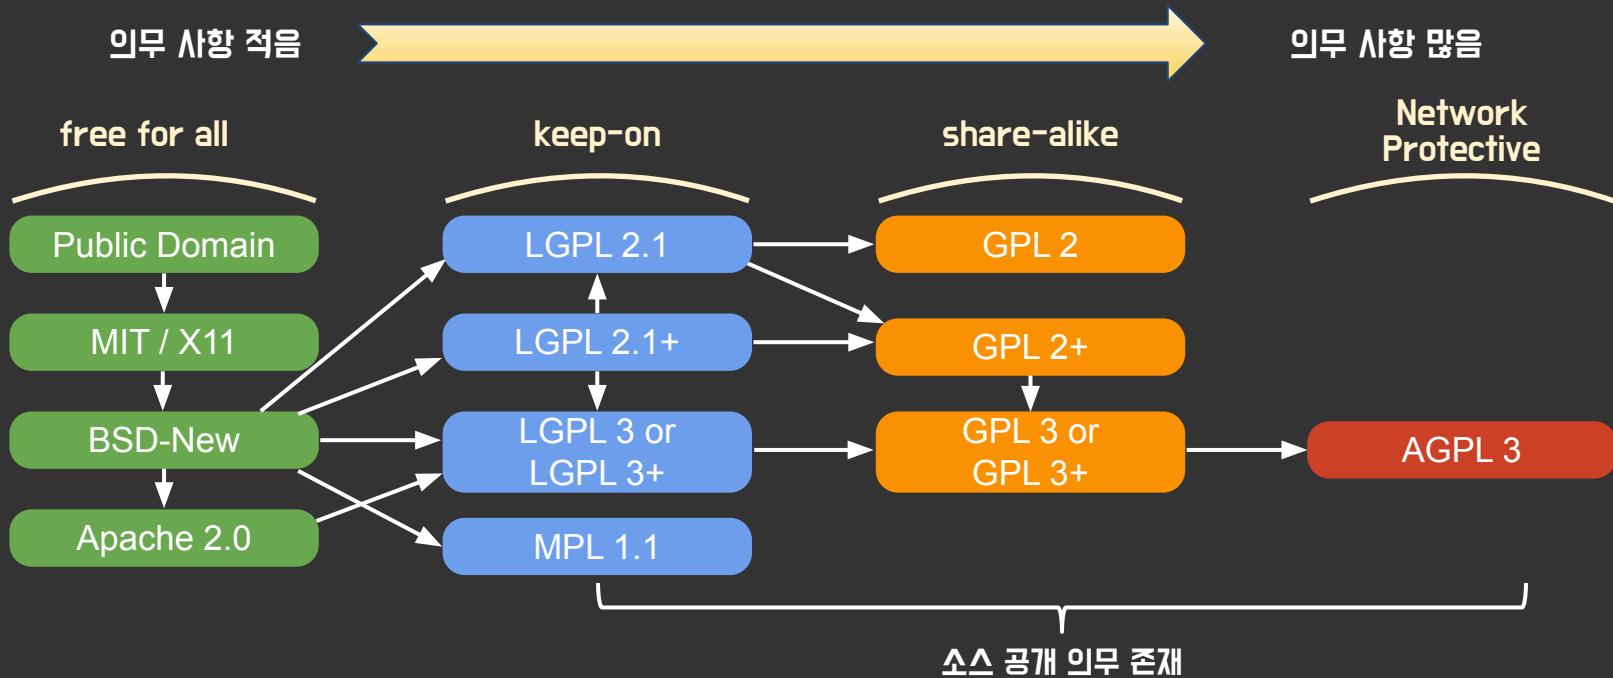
의무 사항 적음

의무 사항 많음

free for all

keep-on

share-alike

Network Protective

Public Domain

MIT / X11

BSD-New

Apache 2.0

LGPL 2.1

LGPL 2.1+

LGPL 3 or LGPL 3+

MPL 1.1

GPL 2

GPL 2+

GPL 3 or GPL 3+

AGPL 3

소스 공개 의무 존재